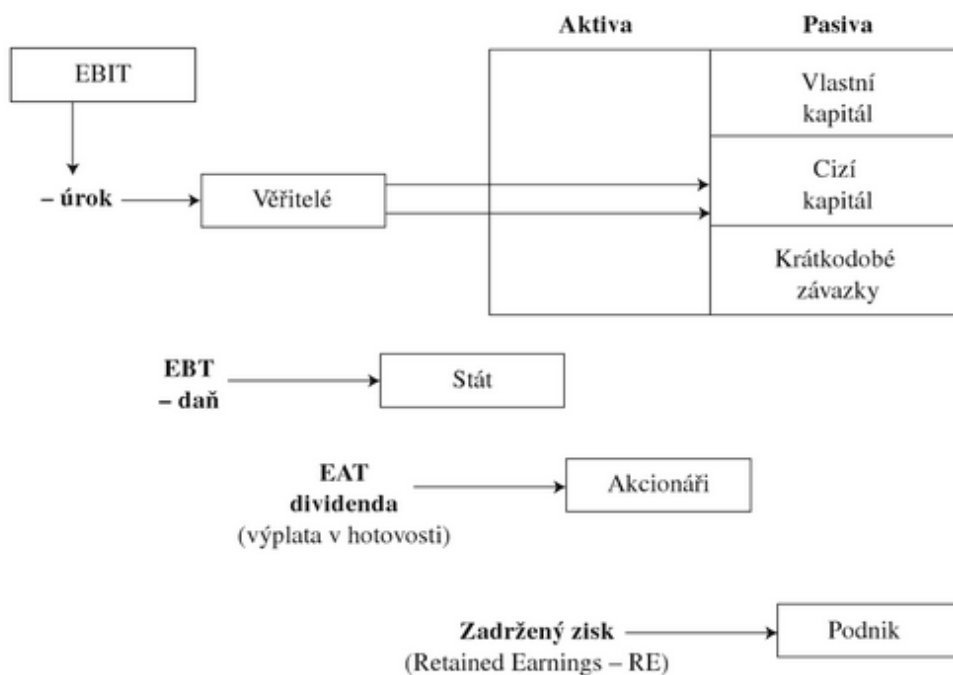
Aktiva

Pasiva

EBIT

Vlastní kapitál

Cizí kapitál

– úrok

Věřitelé

Krátkodobé závazky

EBT
– daň

Stát

EAT
dividenda
(výplata v hotovosti)

Akcionáři

Zadržený zisk
(Retained Earnings – RE)

Podnik